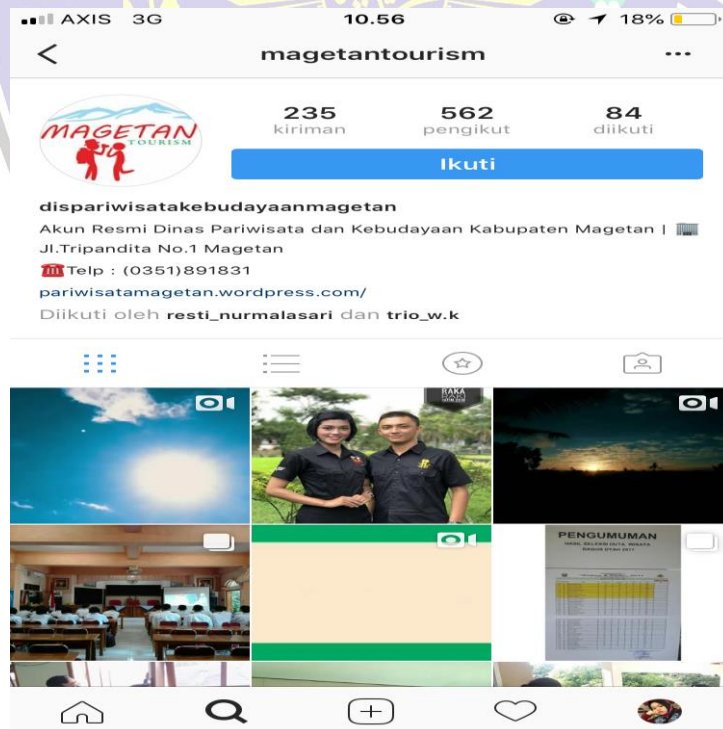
AXIS 3G 10.56 18%

<

magetantourism

...

MAGETAN TOURISM

235 kiriman

562 pengikut

84 diikuti

Ikuti

dispariwisatakebudayaanmagetan

Akun Resmi Dinas Pariwisata dan Kebudayaan Kabupaten Magetan | Jl.Tripandita No.1 Magetan

Telp : (0351)891831

pariwisatamagetan.wordpress.com/

Diikuti oleh resti_nurmalasari dan trio_w.k

RAKA

PENGUMUMAN